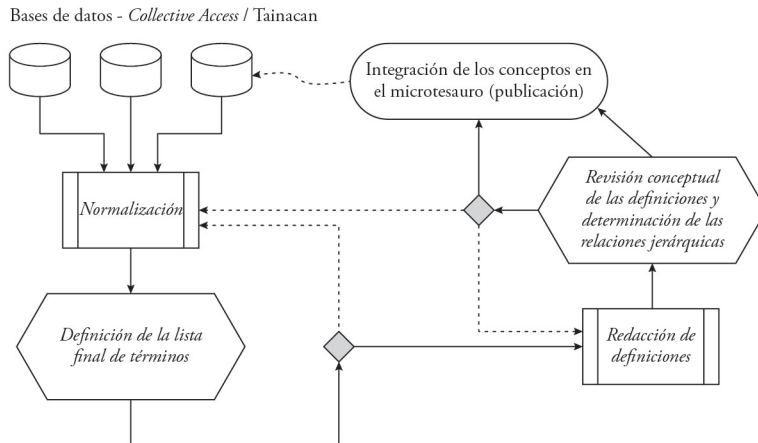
Bases de datos - *Collective Access* / Tainacan

Integración de los conceptos en el microtesauro (publicación)

*Normalización*

*Revisión conceptual de las definiciones y determinación de las relaciones jerárquicas*

*Definición de la lista final de términos*

*Redacción de definiciones*